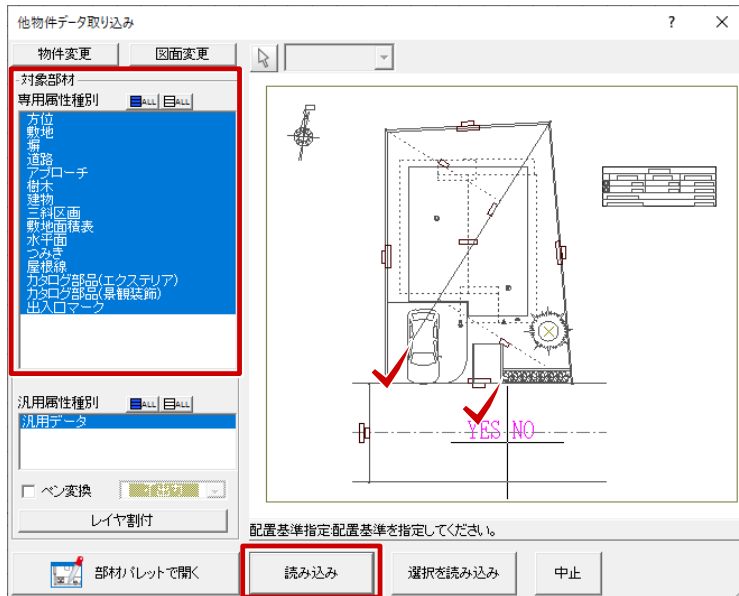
他物件データ取り込み

?

物件変更

図面変更

対象部材

専用属性種別

ALL ALL

方位
敷地
塀
道路
アプローチ
樹木
建物
三斜区画
敷地面積表
水平面
つみき
屋根線
カタログ部品(エクステリア)
カタログ部品(景観装飾)
出入口マーク

汎用属性種別

ALL ALL

汎用データ

ペン変換

レイヤ割付

YES NO

配置基準指定:配置基準を指定してください。

部材パレットで開く

読み込み

選択を読み込み

中止